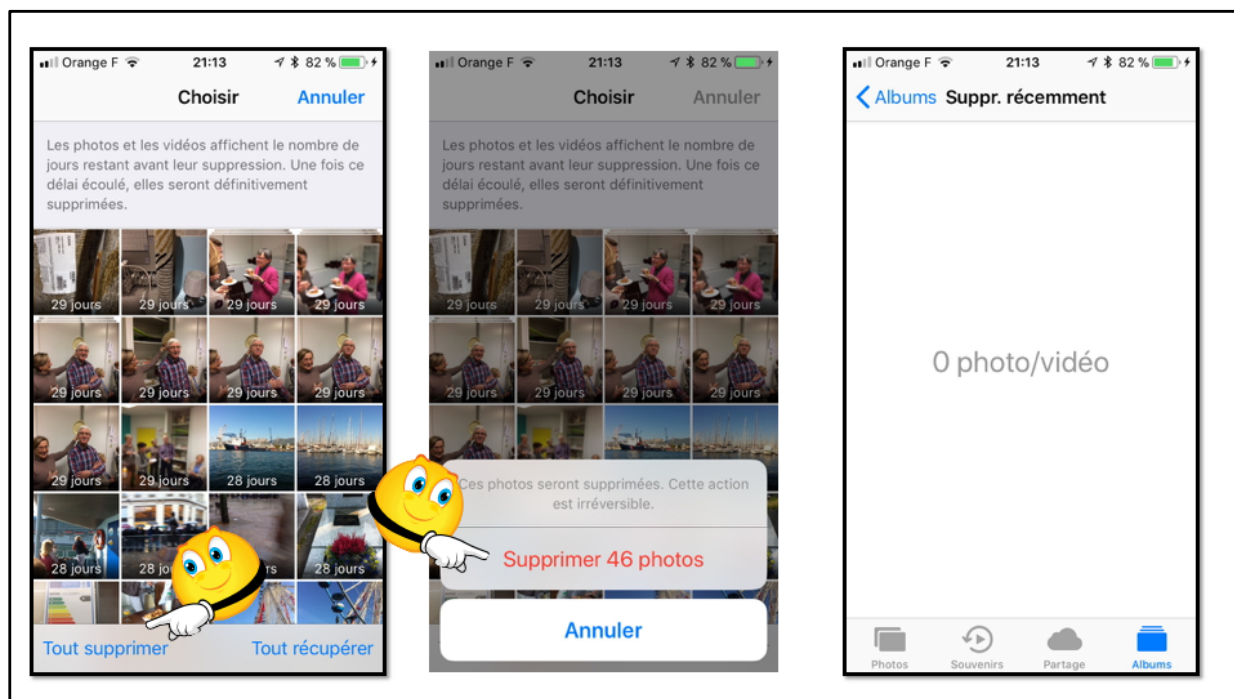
Orange F 21:13 82 %

Choisir Annuler

Les photos et les vidéos affichent le nombre de jours restant avant leur suppression. Une fois ce délai écoulé, elles seront définitivement supprimées.

29 jours 29 jours 29 jours 29 jours
29 jours 29 jours 29 jours 29 jours
29 jours 29 jours 28 jours 28 jours
28 jours 28 jours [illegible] 28 jours

Tout supprimer Tout récupérer

Orange F 21:13 82 %

Choisir Annuler

Les photos et les vidéos affichent le nombre de jours restant avant leur suppression. Une fois ce délai écoulé, elles seront définitivement supprimées.

29 jours 29 jours 29 jours 29 jours
29 jours 29 jours 29 jours 29 jours

Ces photos seront supprimées. Cette action est irréversible.

Supprimer 46 photos

Annuler

Orange F 21:13 82 %

Albums Suppr. récemment

0 photo/vidéo

Photos Souvenirs Partage Albums